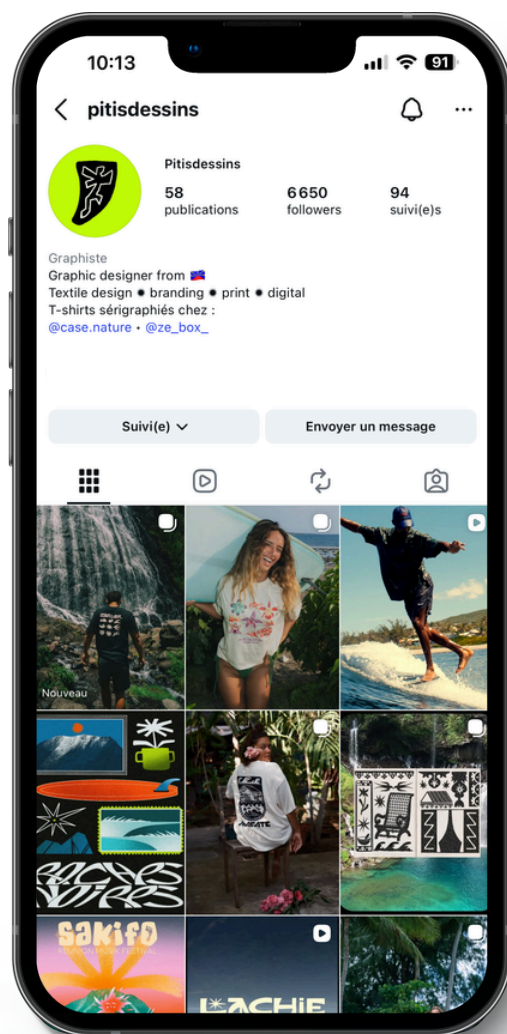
10:13

91

pitisdessins

Pitisdessins

58
publications

6650
followers

94
suivi(e)s

Graphiste
Graphic designer from
Textile design • branding • print • digital
T-shirts sérigraphiés chez :
@case.nature • @ze_box_

Suivi(e)

Envoyer un message

Nouveau

ROCHES NOIRES

SAKIFO

LACHE